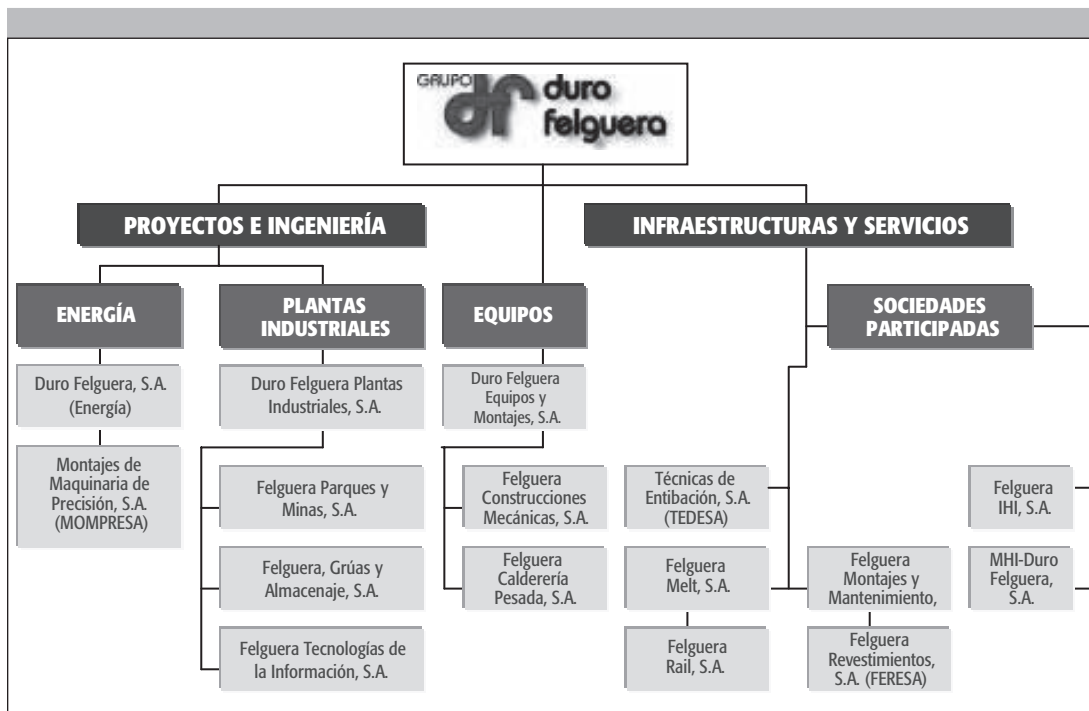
GRUPO duro felguera

PROYECTOS E INGENIERÍA

INFRAESTRUCTURAS Y SERVICIOS

ENERGÍA

Duro Felguera, S.A. (Energía)

Montajes de Maquinaria de Precisión, S.A. (MOMPRESA)

PLANTAS INDUSTRIALES

Duro Felguera Plantas Industriales, S.A.

Felguera Parques y Minas, S.A.

Felguera, Grúas y Almacenaje, S.A.

Felguera Tecnologías de la Información, S.A.

EQUIPOS

Duro Felguera Equipos y Montajes, S.A.

Felguera Construcciones Mecánicas, S.A.

Felguera Calderería Pesada, S.A.

Técnicas de Entibación, S.A. (TEDESA)

Felguera Melt, S.A.

Felguera Rail, S.A.

Felguera Montajes y Mantenimiento,

Felguera Revestimientos, S.A. (FERESA)

SOCIEDADES PARTICIPADAS

Felguera IHI, S.A.

MHI-Duro Felguera, S.A.